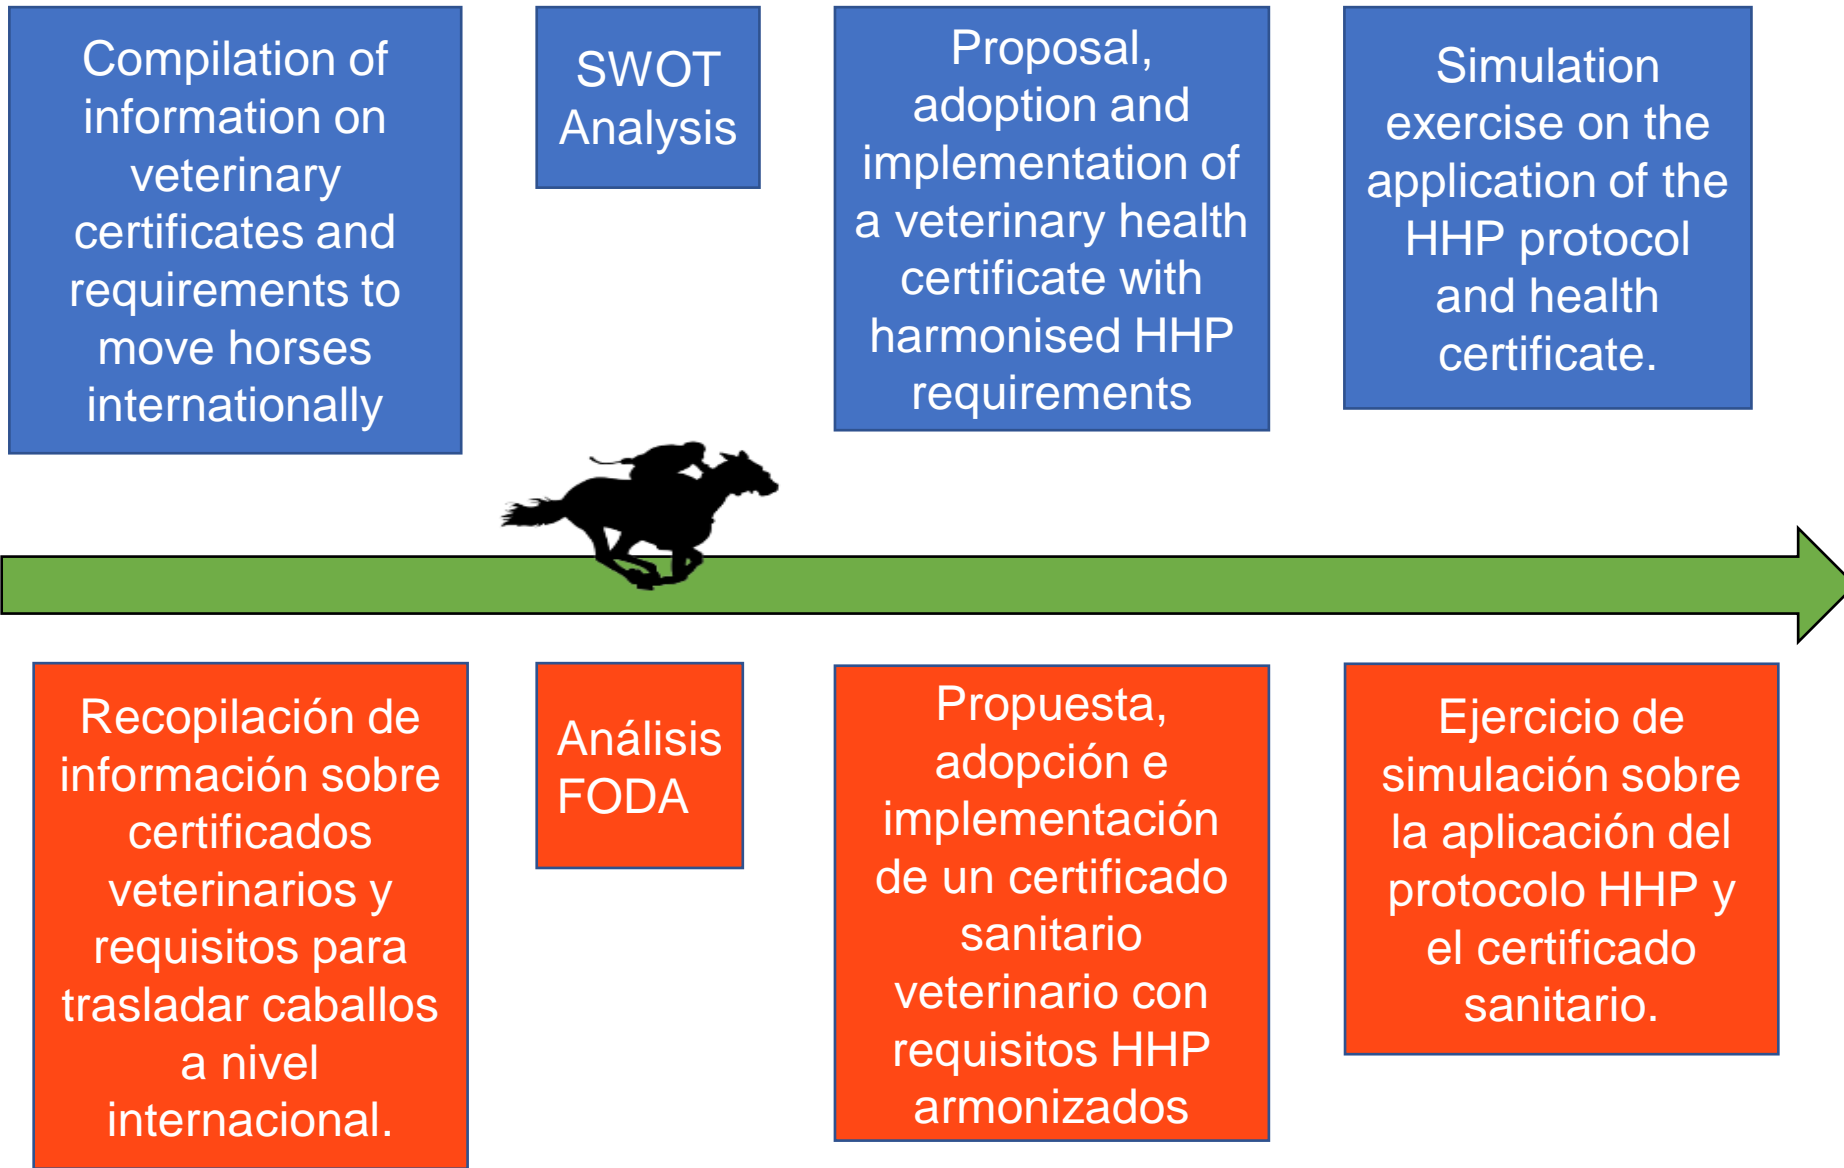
Compilation of information on veterinary certificates and requirements to move horses internationally

SWOT Analysis

Proposal, adoption and implementation of a veterinary health certificate with harmonised HHP requirements

Simulation exercise on the application of the HHP protocol and health certificate.

Recopilación de información sobre certificados veterinarios y requisitos para trasladar caballos a nivel internacional.

Análisis FODA

Propuesta, adopción e implementación de un certificado sanitario veterinario con requisitos HHP armonizados

Ejercicio de simulación sobre la aplicación del protocolo HHP y el certificado sanitario.